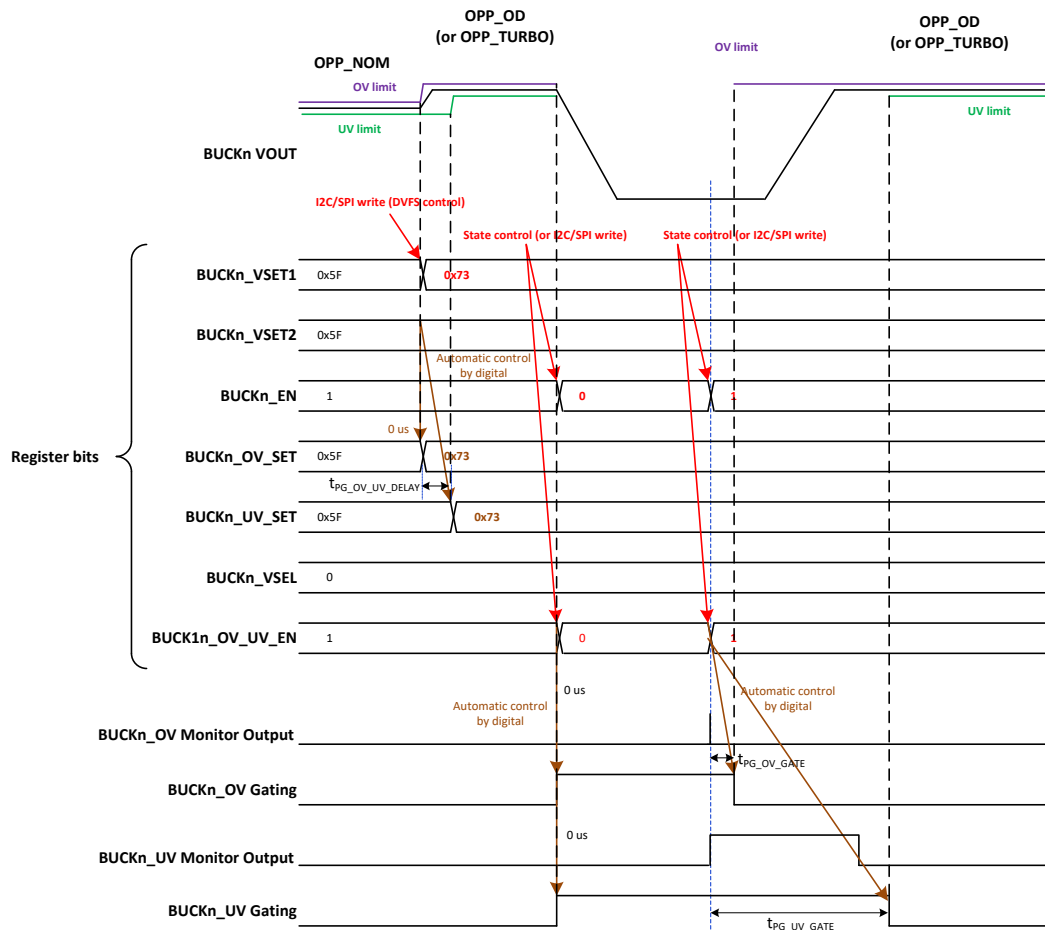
OPP_OD
(or OPP_TURBO)

OPP_OD
(or OPP_TURBO)

OPP_NOM

OV limit

OV limit

UV limit

UV limit

BUCKn VOUT

I2C/SPI write (DVFS control)

State control (or I2C/SPI write)

State control (or I2C/SPI write)

BUCKn_VSET1 0x5F 0x73

BUCKn_VSET2 0x5F

Automatic control by digital

BUCKn_EN 1 0 1

0 us

Register bits

BUCKn_OV_SET 0x5F 0x73

$t_{PG\_OV\_UV\_DELAY}$

BUCKn_UV_SET 0x5F 0x73

BUCKn_VSEL 0

BUCK1n_OV_UV_EN 1 0 1

0 us

Automatic control by digital

Automatic control by digital

BUCKn_OV Monitor Output

$t_{PG\_OV\_GATE}$

BUCKn_OV Gating

0 us

BUCKn_UV Monitor Output

BUCKn_UV Gating

$t_{PG\_UV\_GATE}$